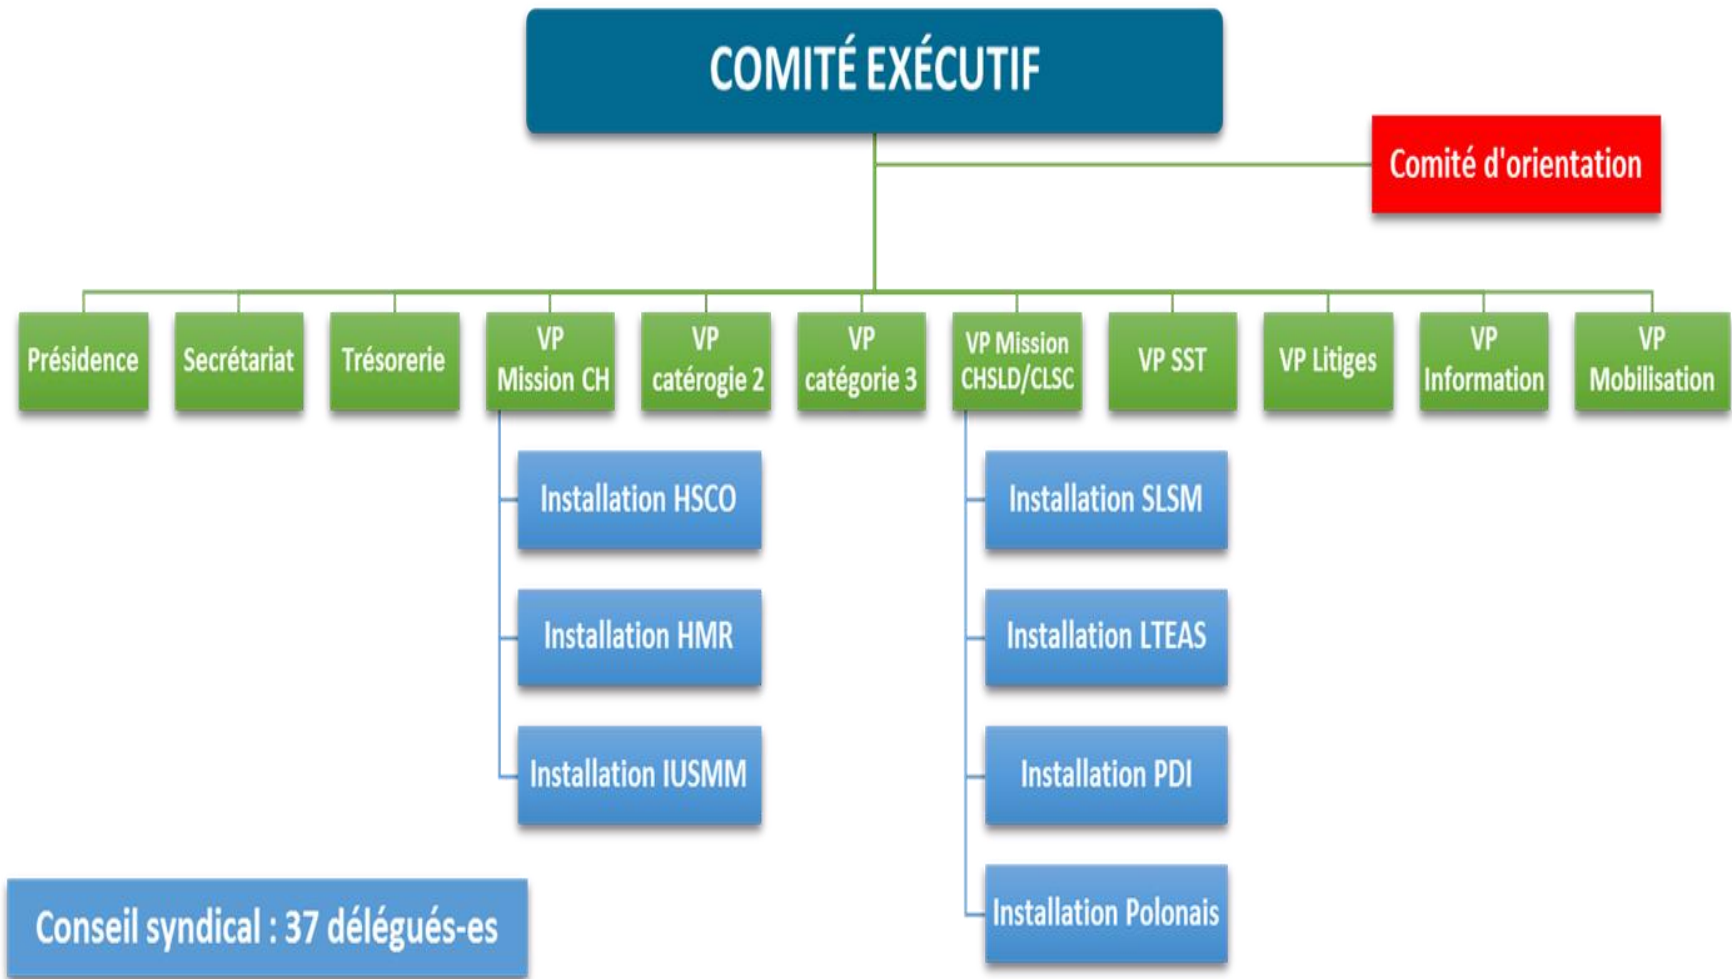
COMITÉ EXÉCUTIF

Comité d'orientation

Présidence

Secrétariat

Trésorerie

VP Mission CH

VP catérogie 2

VP catégorie 3

VP Mission CHSLD/CLSC

VP SST

VP Litiges

VP Information

VP Mobilisation

Installation HSCO

Installation HMR

Installation IUSMM

Installation SLSM

Installation LTEAS

Installation PDI

Installation Polonais

Conseil syndical : 37 délégués-es